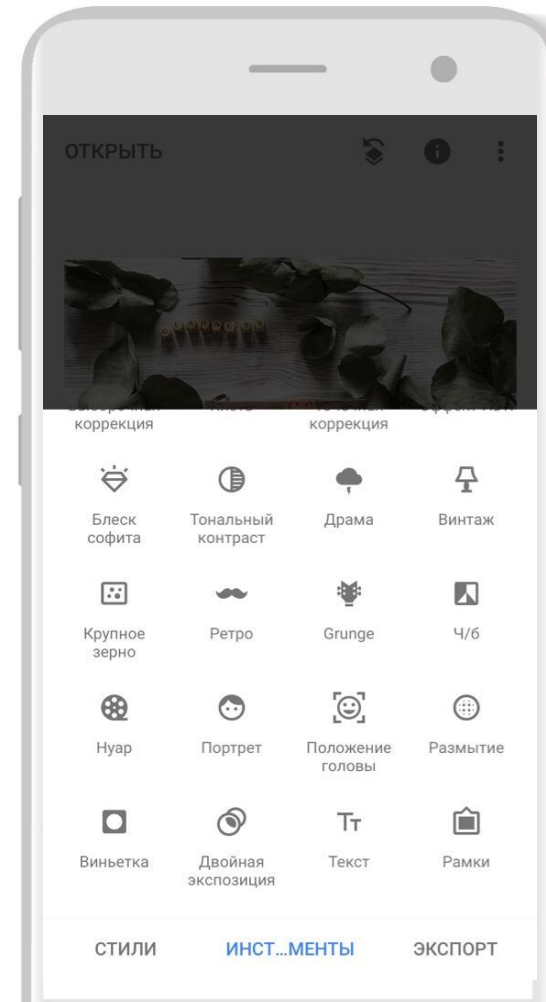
ОТКРЫТЬ

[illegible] коррекция

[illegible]

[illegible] коррекция

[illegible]

Блеск софита

Тональный контраст

Драма

Винтаж

Крупное зерно

Ретро

Grunge

Ч/б

Нуар

Портрет

Положение головы

Размытие

Виньетка

Двойная экспозиция

Текст

Рамки

СТИЛИ

ИНСТ...МЕНТЫ

ЭКСПОРТ